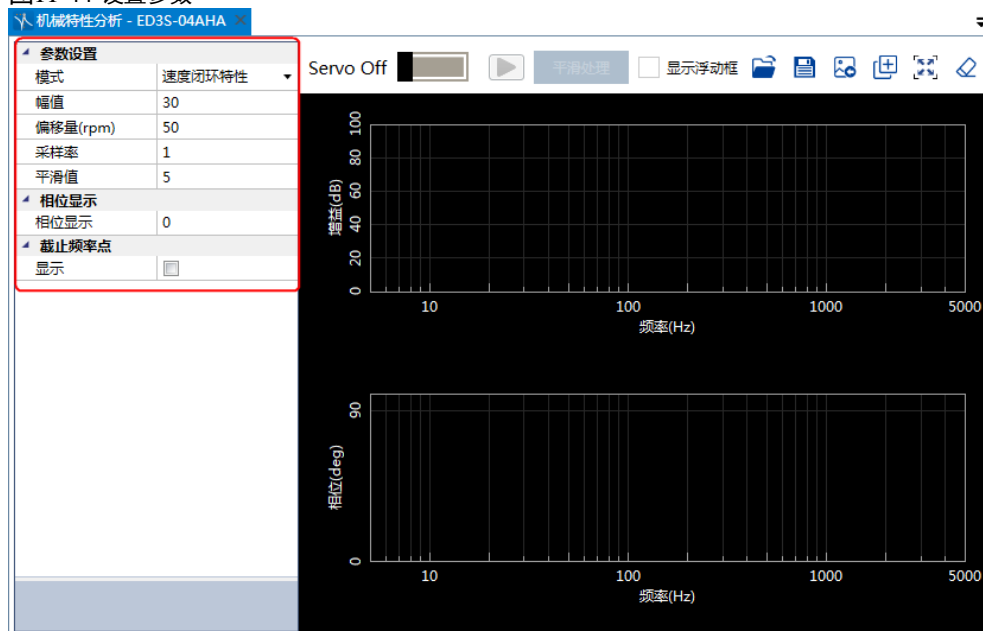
机械特性分析 - ED3S-04AHA

参数设置

| 模式 | 速度闭环特性 |
|---|---|
| 幅值 | 30 |
| 偏移量(rpm) | 50 |
| 采样率 | 1 |
| 平滑值 | 5 |

相位显示

| 相位显示 | 0 |
|---|---|

截止频率点

| 显示 | |
|---|---|

Servo Off 平滑处理 显示浮动框

增益(dB)
100
80
60
40
20
0
10 100 1000 5000
频率(Hz)

相位(deg)
90
0
10 100 1000 5000
频率(Hz)